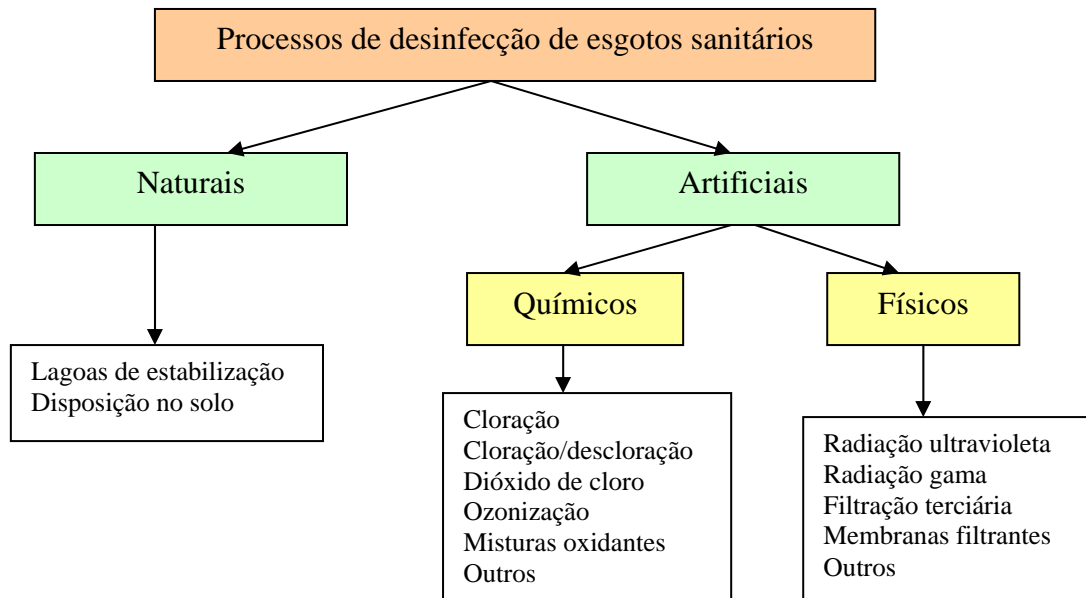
Processos de desinfecção de esgotos sanitários

Naturais

Artificiais

Químicos

Físicos

Lagoas de estabilização
Disposição no solo

Cloração
Cloração/descloração
Dióxido de cloro
Ozonização
Misturas oxidantes
Outros

Radiação ultravioleta
Radiação gama
Filtração terciária
Membranas filtrantes
Outros